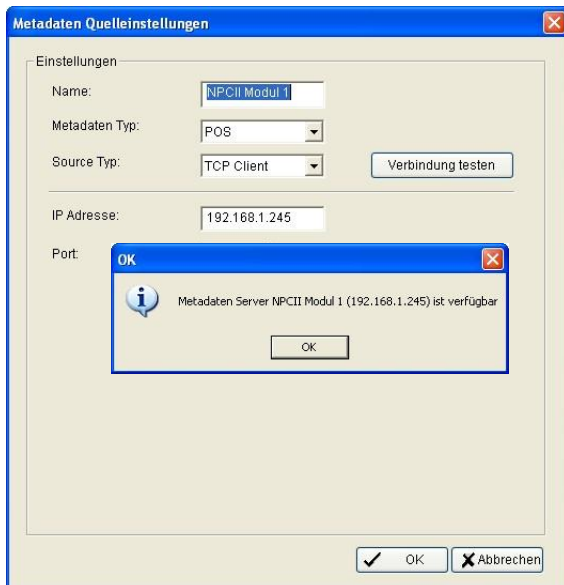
Metadaten Quelleinstellungen

Einstellungen

Name: NPCII Modul 1

Metadaten Typ: POS

Source Typ: TCP Client

Verbindung testen

IP Adresse: 192.168.1.245

Port:

OK

Metadaten Server NPCII Modul 1 (192.168.1.245) ist verfügbar

OK

OK

Abbrechen